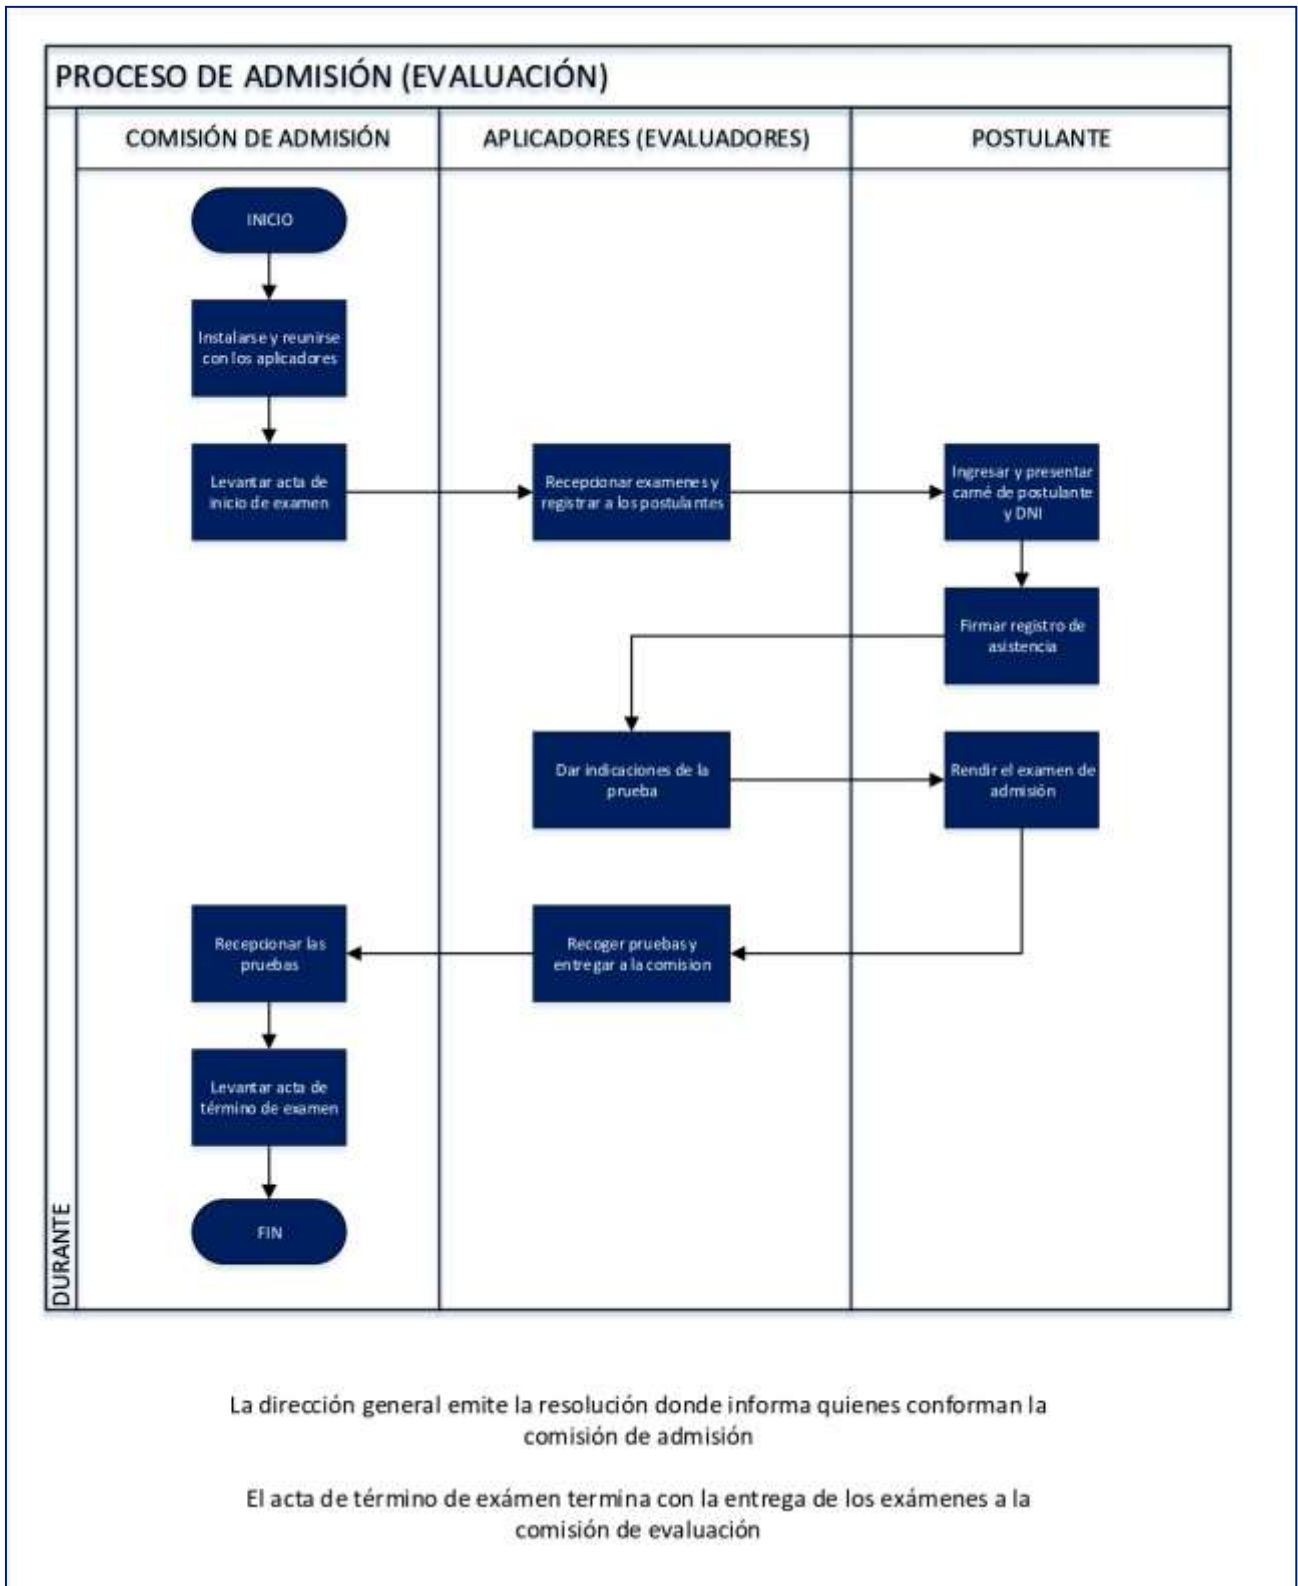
PROCESO DE ADMISIÓN (EVALUACIÓN)

DURANTE

COMISIÓN DE ADMISIÓN

APLICADORES (EVALUADORES)

POSTULANTE

INICIO

Instalarse y reunirse con los aplicadores

Levantar acta de inicio de examen

Recepcionar examenes y registrar a los postulantes

Ingresar y presentar carné de postulante y DNI

Firmar registro de asistencia

Dar indicaciones de la prueba

Rendir el examen de admisión

Recoger pruebas y entregar a la comision

Recepcionar las pruebas

Levantar acta de término de examen

FIN

La dirección general emite la resolución donde informa quienes conforman la comisión de admisión

El acta de término de exámen termina con la entrega de los exámenes a la comisión de evaluación